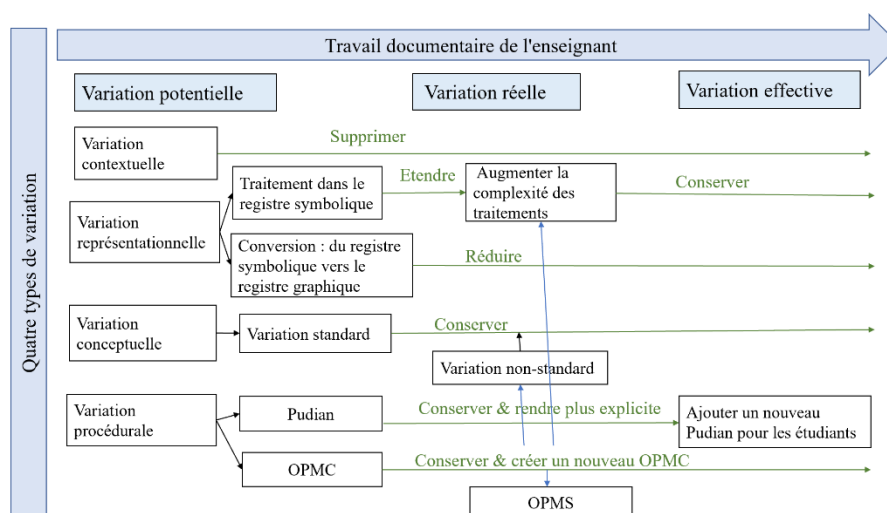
Travail documentaire de l'enseignant

Quatre types de variation

Variation potentielle

Variation réelle

Variation effective

Variation contextuelle

Supprimer

Variation représentationnelle

Traitement dans le registre symbolique

Etendre

Augmenter la complexité des traitements

Conserver

Conversion : du registre symbolique vers le registre graphique

Réduire

Variation conceptuelle

Variation standard

Conserver

Variation non-standard

Variation procédurale

Pudian

Conserver & rendre plus explicite

Ajouter un nouveau Pudian pour les étudiants

OPMC

Conserver & créer un nouveau OPMC

OPMS